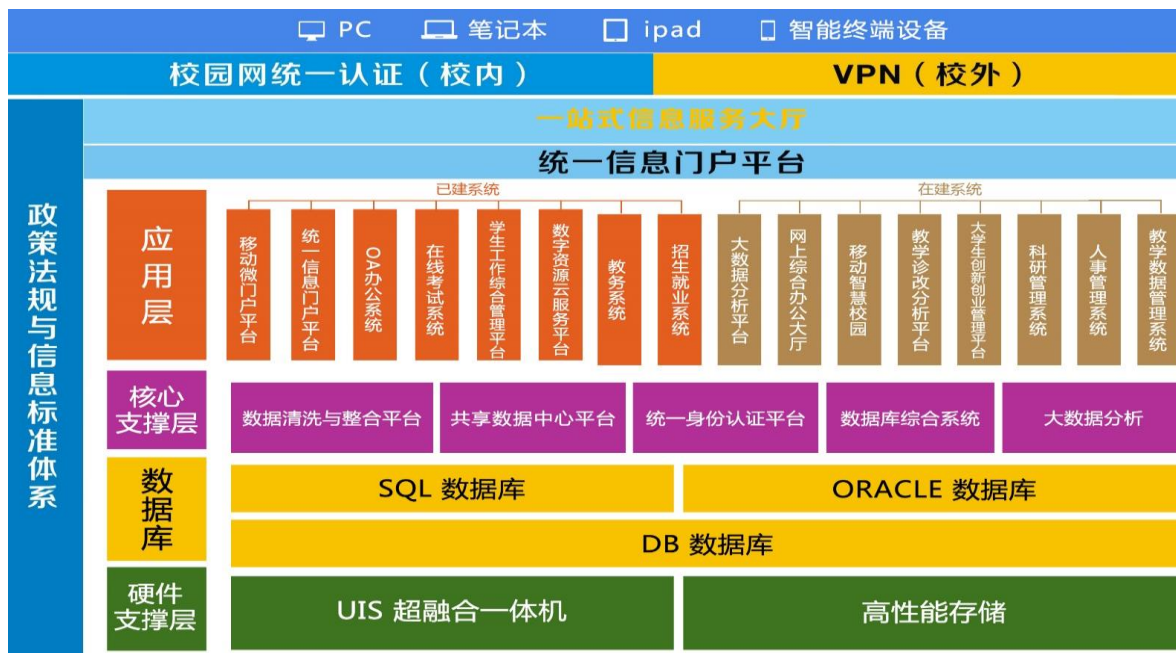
PC 笔记本 ipad 智能终端设备

校园网统一认证（校内）

VPN（校外）

政策法规与信息标准体系

一站式信息服务大厅

统一信息门户平台

已建系统

在建系统

应用层

移动微门户平台

统一信息门户平台

OA办公系统

在线考试系统

学生工作综合管理平台

数字资源云服务平台

教务系统

招生就业系统

大数据分析平台

网上综合办公大厅

移动智慧校园

教学诊改分析平台

大学生创新创业管理平台

科研管理系统

人事管理系统

教学数据管理系统

核心支撑层

数据清洗与整合平台

共享数据中心平台

统一身份认证平台

数据库综合系统

大数据分析

数据库

SQL 数据库

ORACLE 数据库

DB 数据库

硬件支撑层

UIS 超融合一体机

高性能存储